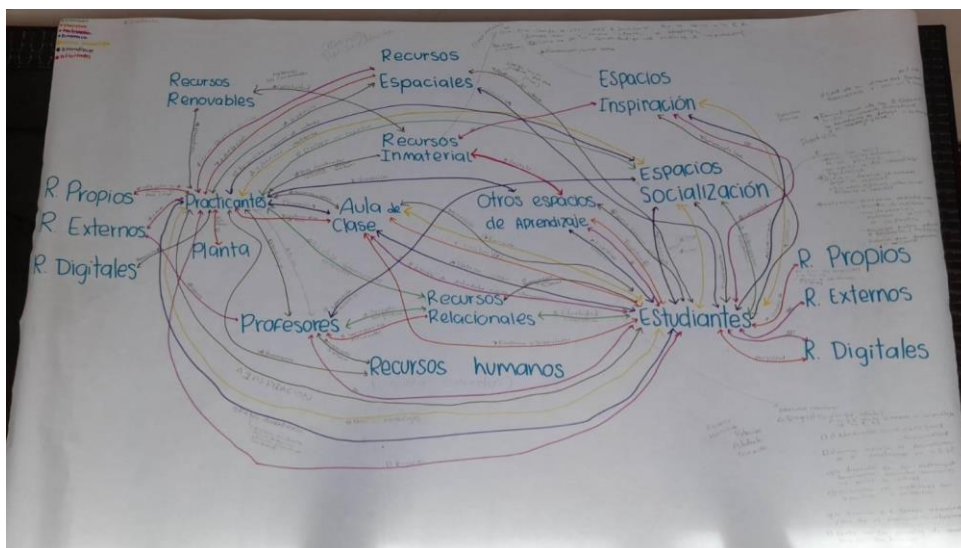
Recursos Espaciales

Recursos Renovables

Espacios Inspiración

Recursos Inmaterial

Espacios Socialización

R. Propios

R. Externos

R. Digitales

Practicantes

Aula de Clase

Otros espacios de Aprendizaje

Planta

R. Propios

R. Externos

R. Digitales

Recursos Relacionales

Profesores

Estudiantes

Recursos humanos

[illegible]